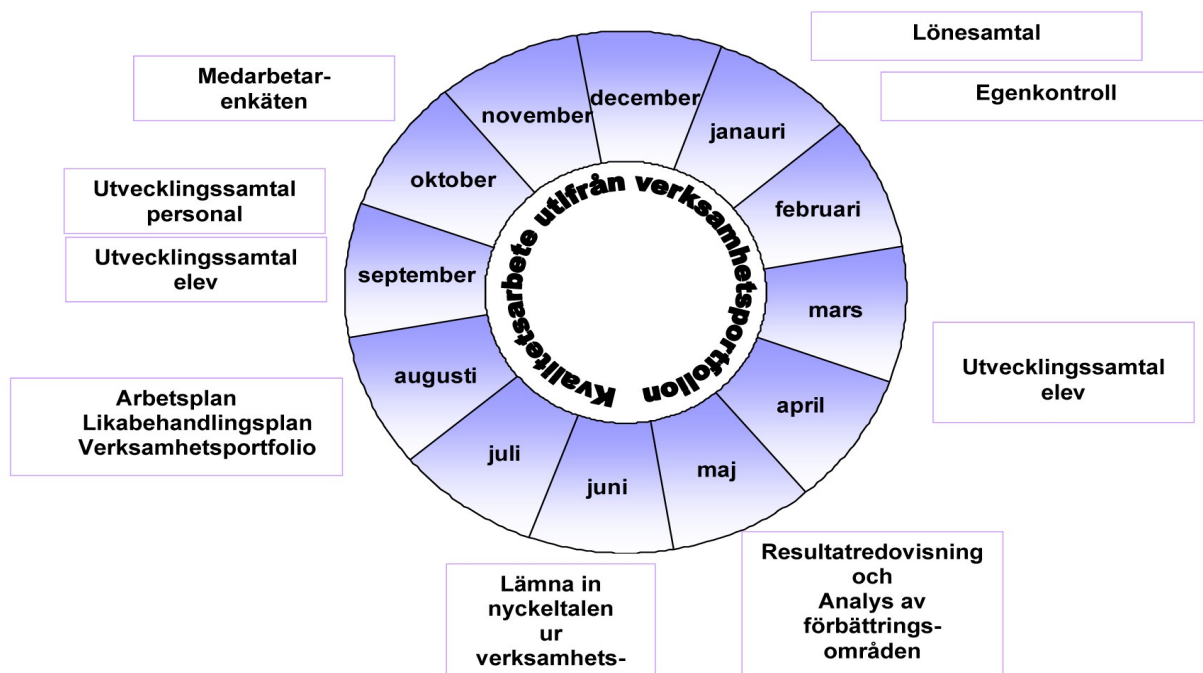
Lönesamtal

Egenkontroll

Medarbetar-
enkäten

Utvecklingssamtal personal

Utvecklingssamtal elev

Arbetsplan
Likabehandlingsplan
Verksamhetsportfolio

Utvecklingssamtal elev

Resultatredovisning och Analys av förbättrings- områden

Lämna in nyckeltalen ur verksamhets-

december

janauri

februari

mars

april

maj

juni

juli

augusti

september

oktober

november

Kvalitetsarbete utifrån verksamhetsportfolion